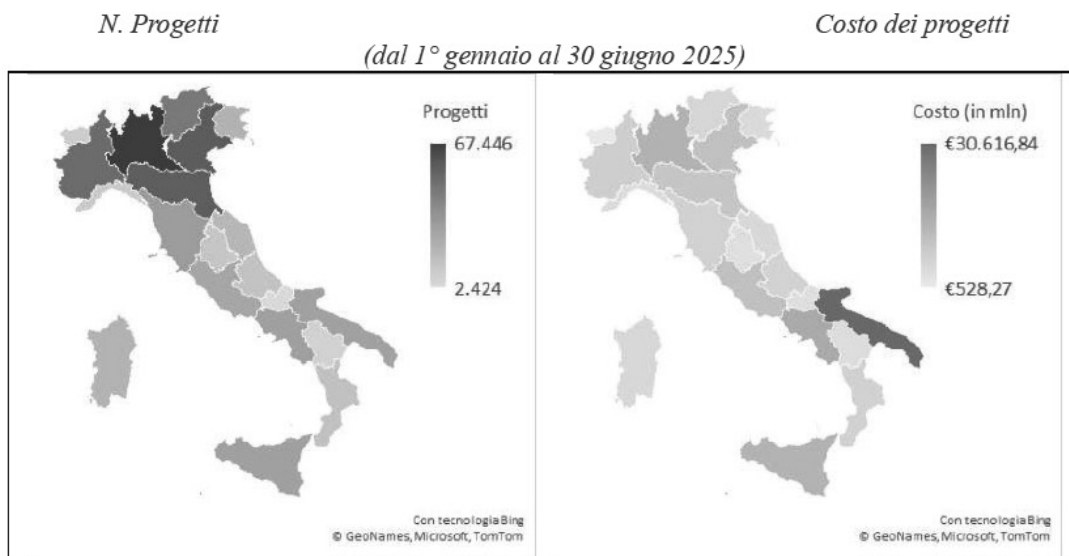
N. Progetti

Costo dei progetti

(dal 1° gennaio al 30 giugno 2025)

Progetti

67.446

2.424

Con tecnologia Bing
© GeoNames, Microsoft, TomTom

Costo (in mln)

€30.616,84

€528,27

Con tecnologia Bing
© GeoNames, Microsoft, TomTom